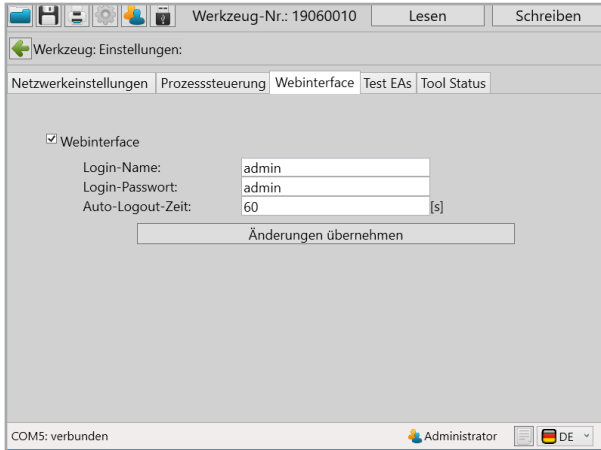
Werkzeug-Nr.: 19060010 Lesen Schreiben

Werkzeug: Einstellungen:

Netzwerkeinstellungen | Prozesssteuerung | Webinterface | Test EAs | Tool Status

☑ Webinterface

Login-Name: admin
Login-Passwort: admin
Auto-Logout-Zeit: 60 [s]

Änderungen übernehmen

COM5: verbunden Administrator DE